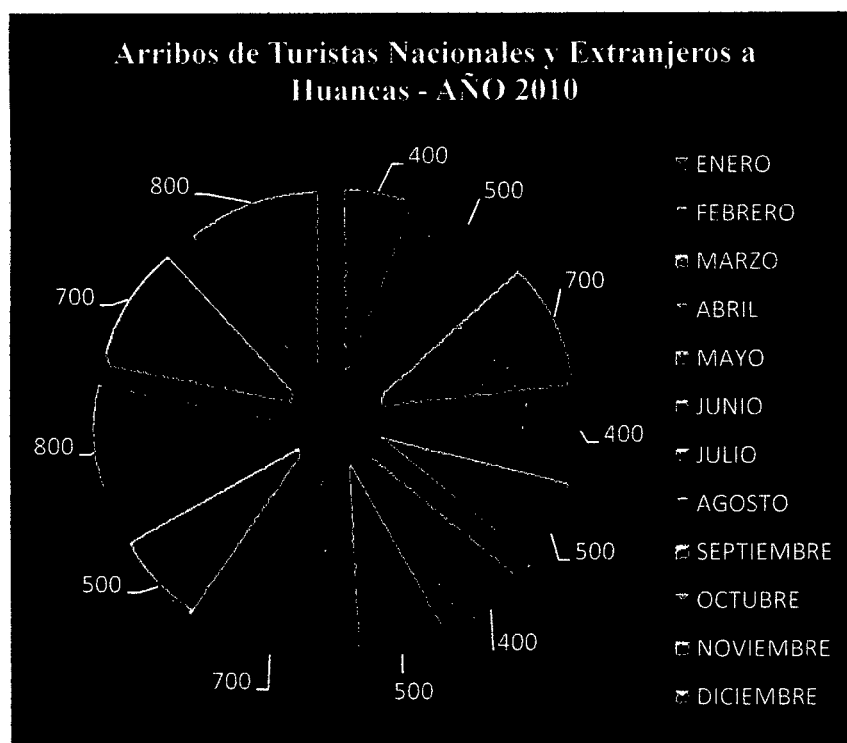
Arribos de Turistas Nacionales y Extranjeros a Huancas - AÑO 2010

400
500
700
400
500
400
500
700
500
800
700
800

ENERO
FEBRERO
MARZO
ABRIL
MAYO
JUNIO
JULIO
AGOSTO
SEPTIEMBRE
OCTUBRE
NOVIEMBRE
DICIEMBRE